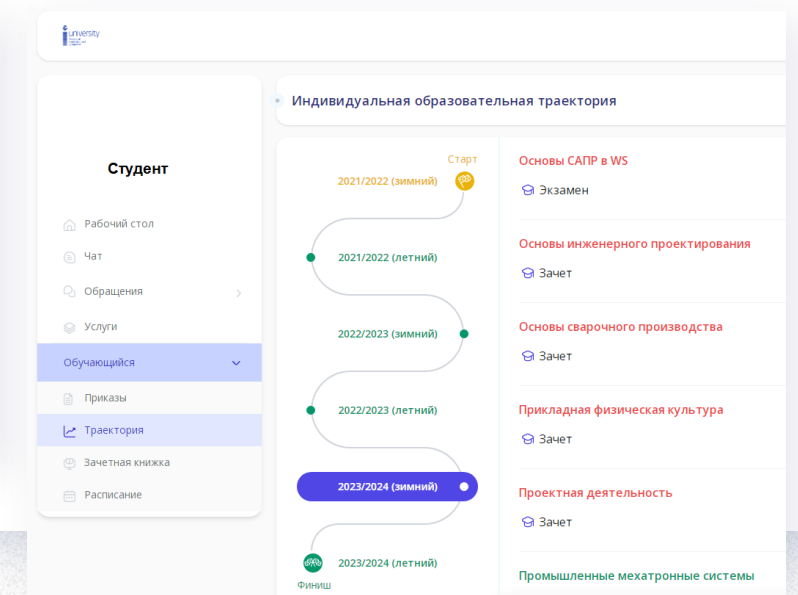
university

Студент

Рабочий стол

Чат

Обращения

Услуги

Обучающийся

Приказы

Траектория

Зачетная книжка

Расписание

Индивидуальная образовательная траектория

Старт

2021/2022 (зимний)

2021/2022 (летний)

2022/2023 (зимний)

2022/2023 (летний)

2023/2024 (зимний)

2023/2024 (летний)

Финиш

Основы САПР в WS

Экзамен

Основы инженерного проектирования

Зачет

Основы сварочного производства

Зачет

Прикладная физическая культура

Зачет

Проектная деятельность

Зачет

Промышленные мехатронные системы